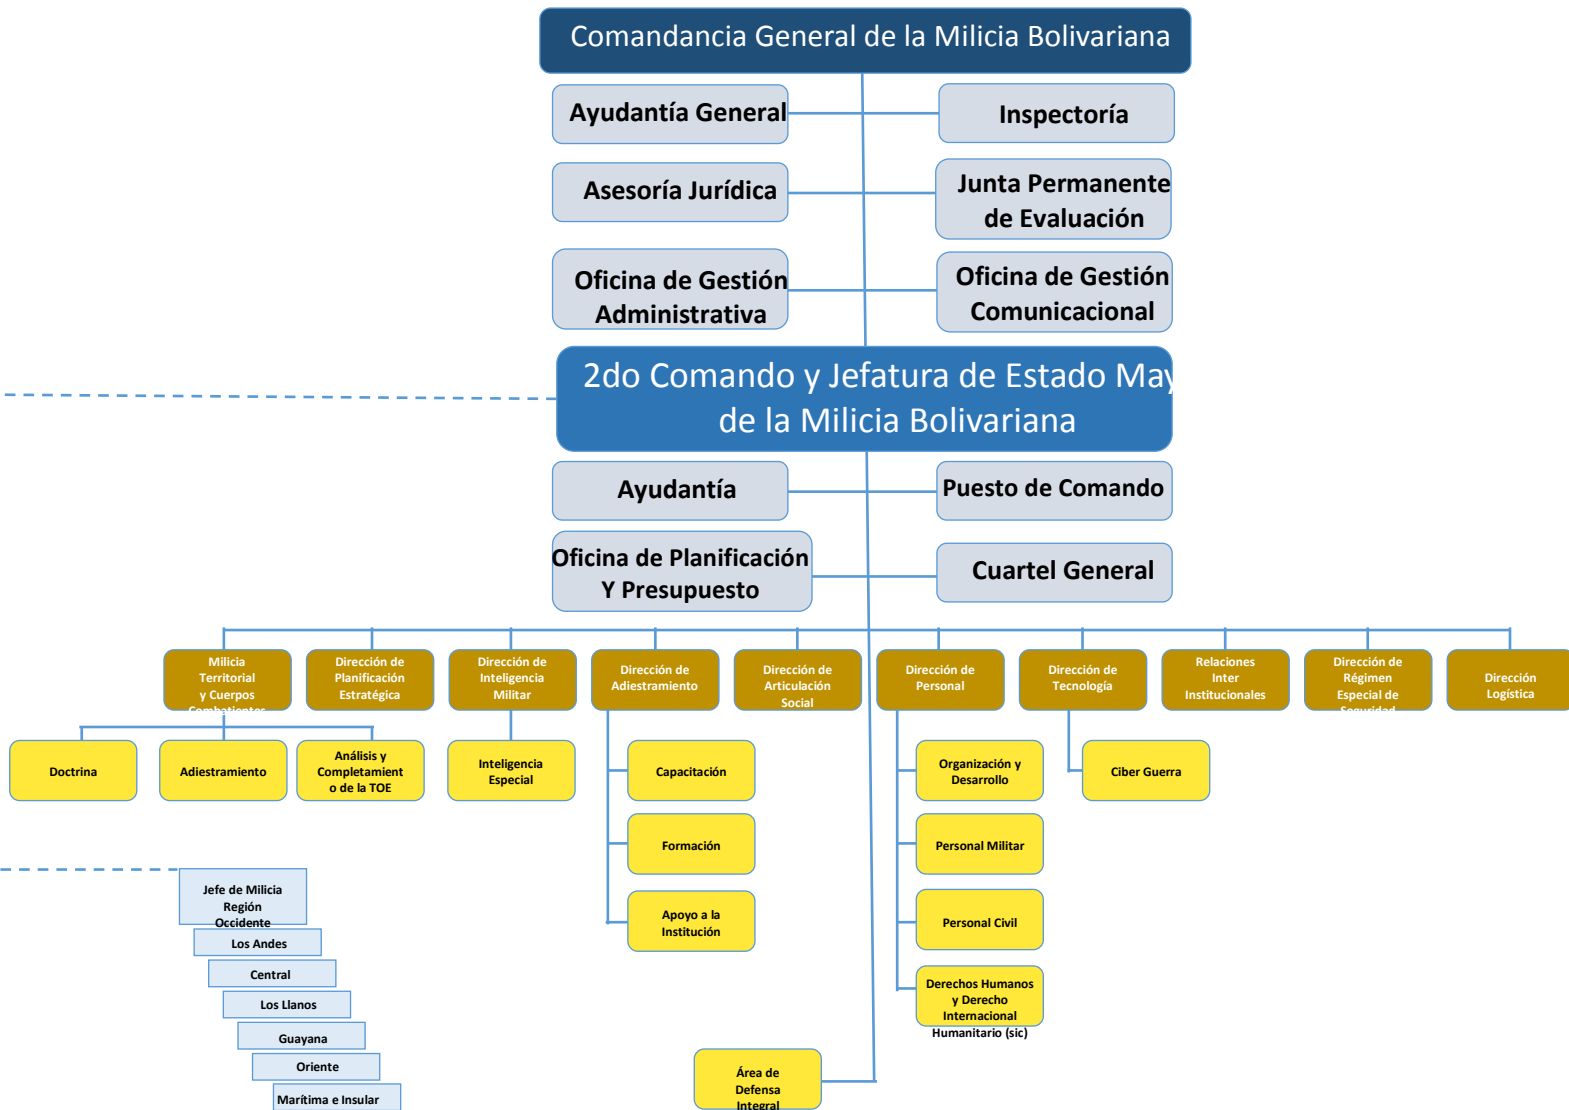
Comandancia General de la Milicia Bolivariana

Ayudantía General

Inspectoría

Asesoría Jurídica

Junta Permanente de Evaluación

Oficina de Gestión Administrativa

Oficina de Gestión Comunicacional

2do Comando y Jefatura de Estado May de la Milicia Bolivariana

Ayudantía

Puesto de Comando

Oficina de Planificación Y Presupuesto

Cuartel General

Milicia Territorial y Cuerpos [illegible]

Dirección de Planificación Estratégica

Dirección de Inteligencia Militar

Dirección de Adiestramiento

Dirección de Articulación Social

Dirección de Personal

Dirección de Tecnología

Relaciones Inter Institucionales

Dirección de Régimen Especial de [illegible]

Dirección Logística

Doctrina

Adiestramiento

Análisis y Completamient o de la TOE

Inteligencia Especial

Capacitación

Formación

Apoyo a la Institución

Organización y Desarrollo

Personal Militar

Personal Civil

Derechos Humanos y Derecho Internacional Humanitario (sic)

Ciber Guerra

Jefe de Milicia Región Occidente

Los Andes

Central

Los Llanos

Guayana

Oriente

Marítima e Insular

Área de Defensa Integral